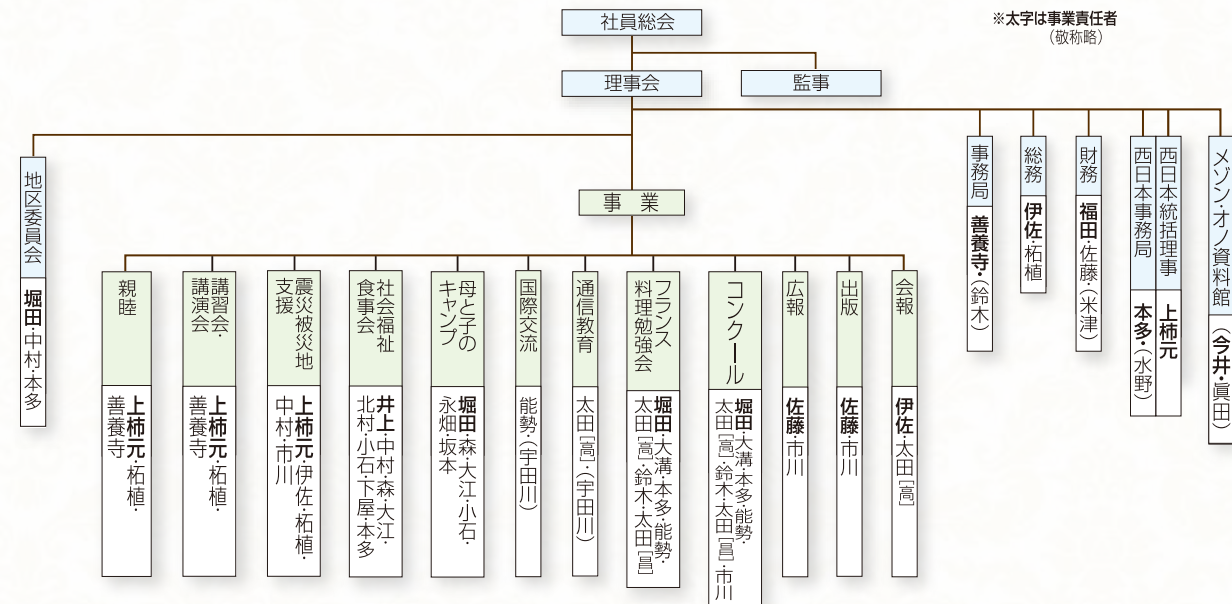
社員総会

※太字は事業責任者
（敬称略）

理事会

監事

地区委員会
堀田・中村・本多

事　業

親睦
上柿元・柘植・善養寺

講習会・講演会
上柿元・柘植・善養寺

震災被災地支援
上柿元・伊佐・柘植・中村・市川

社会福祉食事会
井上・中村・森・大江・北村・小石・下屋・本多

母と子のキャンプ
堀田・森・大江・小石・永畑・坂本

国際交流
能勢・（宇田川）

通信教育
太田［高］・（宇田川）

フランス料理勉強会
堀田・大溝・本多・能勢・太田［高］・鈴木・太田［昌］

コンクール
堀田・大溝・本多・能勢・太田［高］・鈴木・太田［昌］・市川

広報
佐藤・市川

出版
佐藤・市川

会報
伊佐・太田［高］

事務局
善養寺・（鈴木）

総務
伊佐・柘植

財務
福田・佐藤・（米津）

西日本事務局
本多・（水野）

西日本統括理事
上柿元

メゾン・オノ資料館
（今井・眞田）